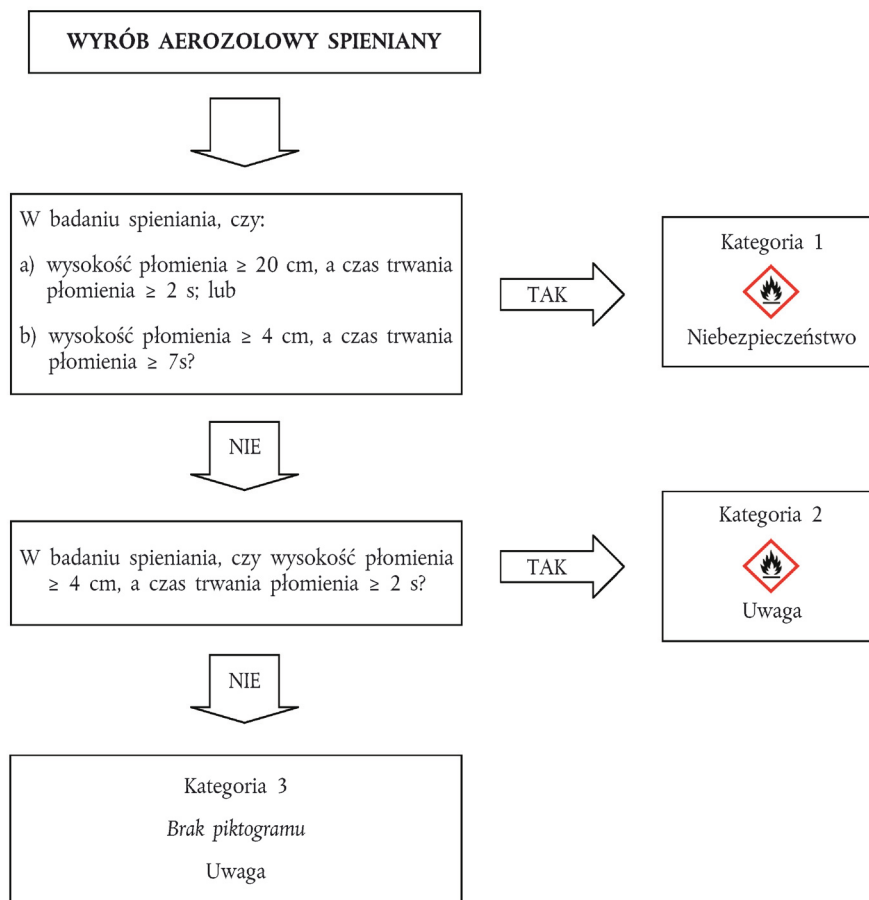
WYRÓB AEROZOLOWY SPIENIANY

W badaniu spieniania, czy:

a) wysokość płomienia $\geq$ 20 cm, a czas trwania płomienia $\geq$ 2 s; lub

b) wysokość płomienia $\geq$ 4 cm, a czas trwania płomienia $\geq$ 7s?

TAK

Kategoria 1

Niebezpieczeństwo

NIE

W badaniu spieniania, czy wysokość płomienia $\geq$ 4 cm, a czas trwania płomienia $\geq$ 2 s?

TAK

Kategoria 2

Uwaga

NIE

Kategoria 3

*Brak piktogramu*

Uwaga